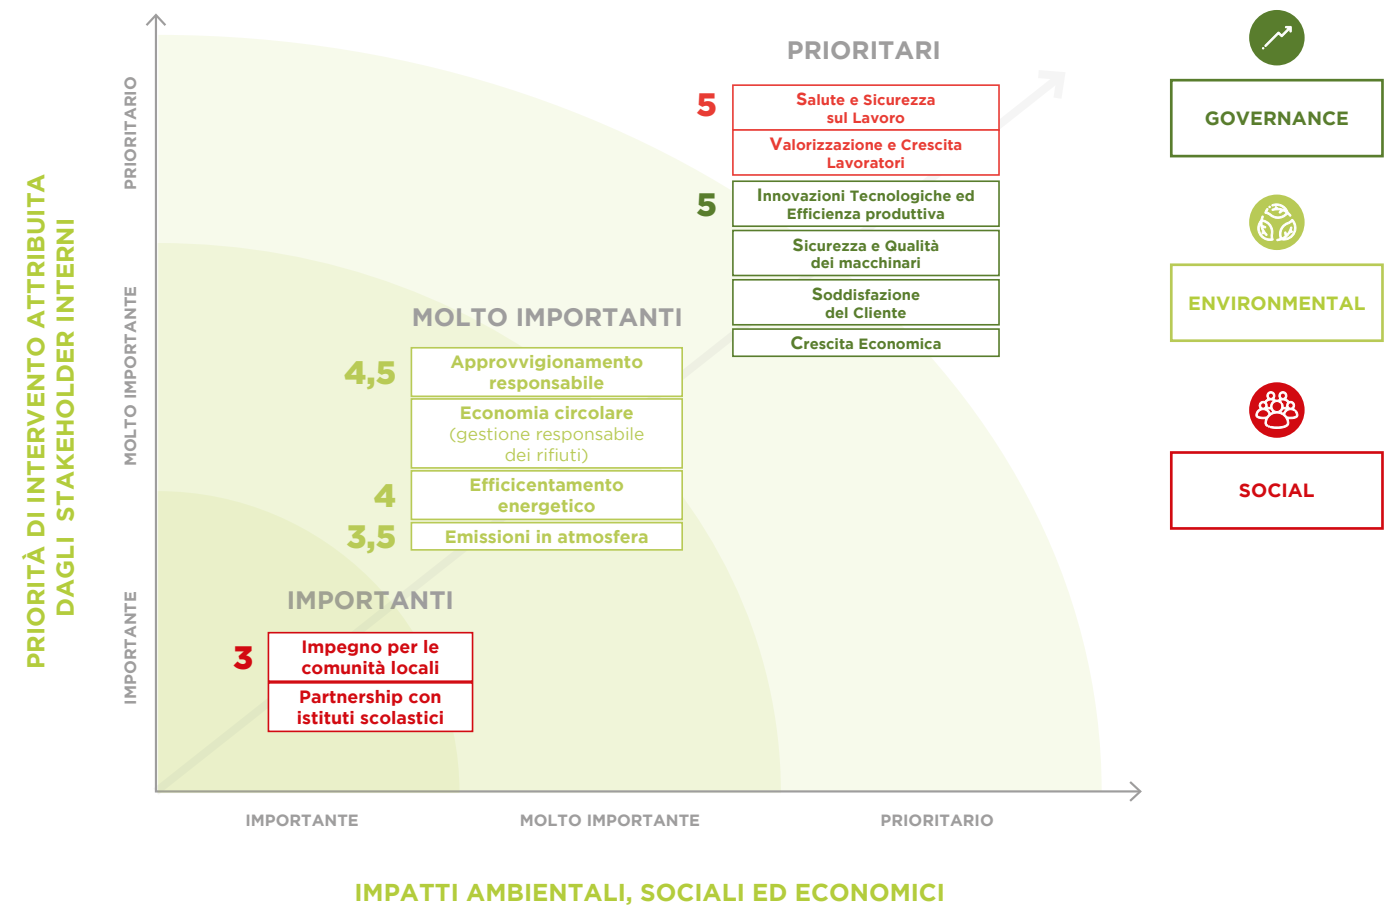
PRIORITÀ DI INTERVENTO ATTRIBUITA DAGLI STAKEHOLDER INTERNI

PRIORITARIO

MOLTO IMPORTANTE

IMPORTANTE

PRIORITARI

5

Salute e Sicurezza sul Lavoro

Valorizzazione e Crescita Lavoratori

5

Innovazioni Tecnologiche ed Efficienza produttiva

Sicurezza e Qualità dei macchinari

Soddisfazione del Cliente

Crescita Economica

MOLTO IMPORTANTI

4,5

Approvvigionamento responsabile

Economia circolare (gestione responsabile dei rifiuti)

4

Efficicentamento energetico

3,5

Emissioni in atmosfera

IMPORTANTI

3

Impegno per le comunità locali

Partnership con istituti scolastici

GOVERNANCE

ENVIRONMENTAL

SOCIAL

IMPORTANTE

MOLTO IMPORTANTE

PRIORITARIO

IMPATTI AMBIENTALI, SOCIALI ED ECONOMICI